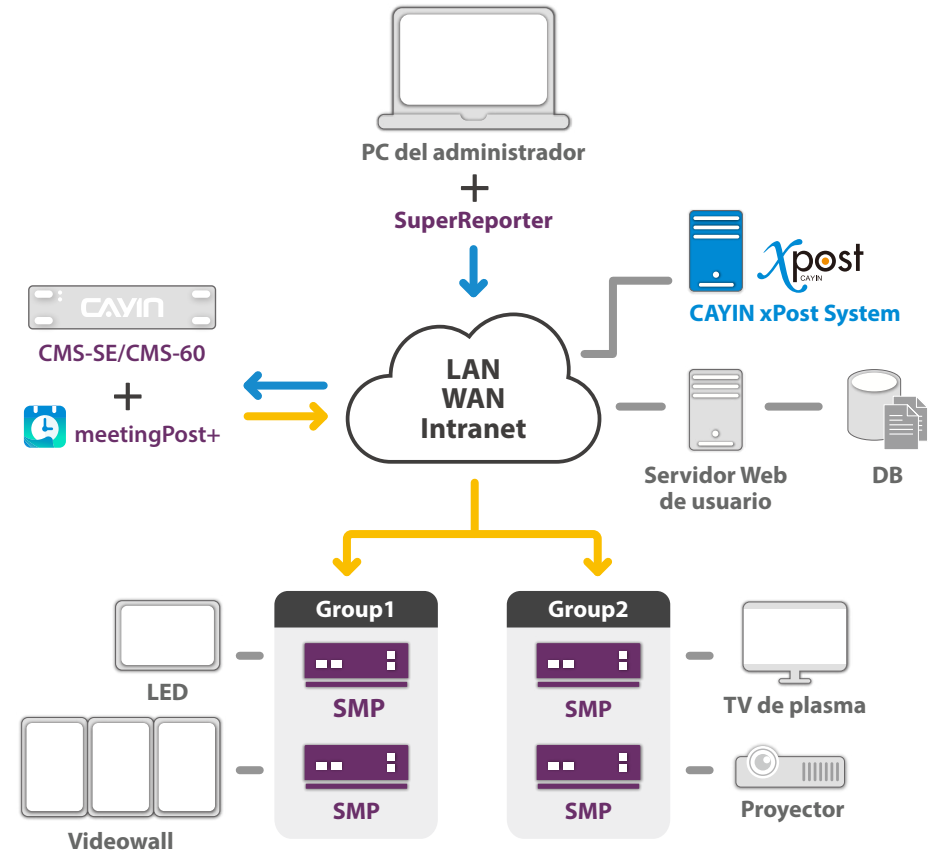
PC del administrador
+
SuperReporter

xpost
CAYIN
CAYIN xPost System

CAYIN
CMS-SE/CMS-60
+
meetingPost+

LAN
WAN
Intranet

Servidor Web de usuario

DB

Group1
SMP
SMP

Group2
SMP
SMP

LED

Videowall

TV de plasma

Proyector